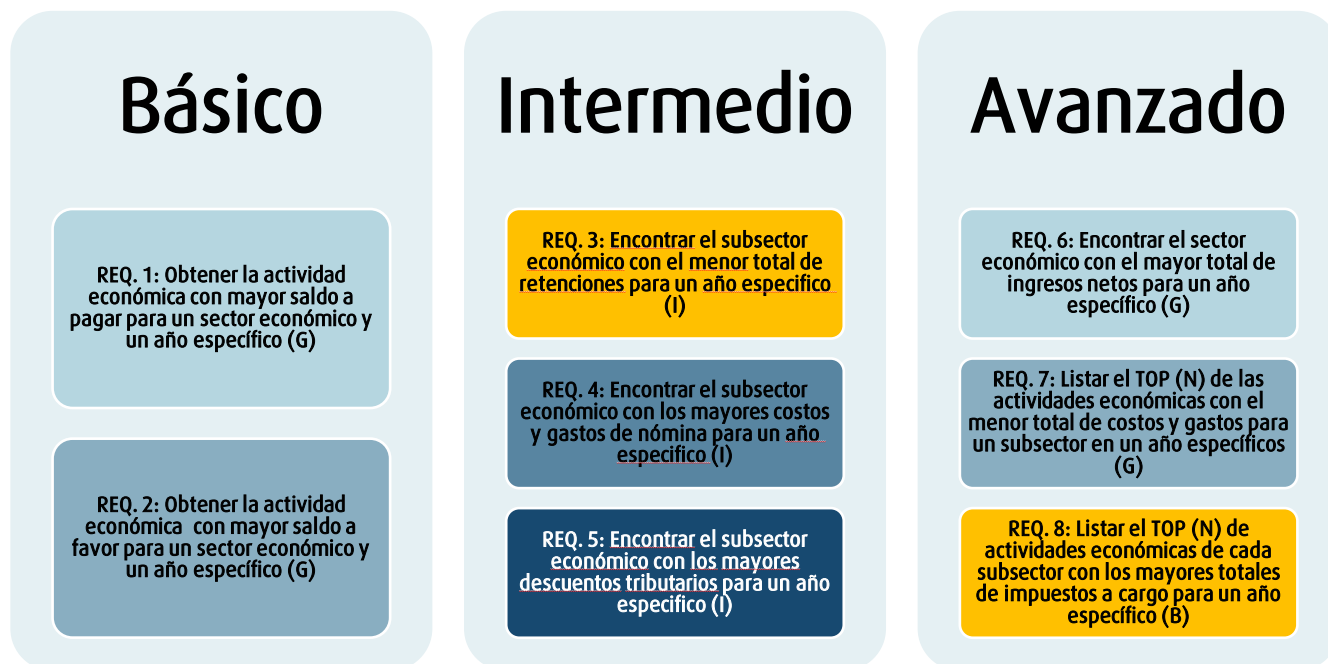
Básico

REQ. 1: Obtener la actividad económica con mayor saldo a pagar para un sector económico y un año específico (G)

REQ. 2: Obtener la actividad económica con mayor saldo a favor para un sector económico y un año específico (G)

Intermedio

REQ. 3: Encontrar el subsector económico con el menor total de retenciones para un año especifico (I)

REQ. 4: Encontrar el subsector económico con los mayores costos y gastos de nómina para un año especifico (I)

REQ. 5: Encontrar el subsector económico con los mayores descuentos tributarios para un año especifico (I)

Avanzado

REQ. 6: Encontrar el sector económico con el mayor total de ingresos netos para un año específico (G)

REQ. 7: Listar el TOP (N) de las actividades económicas con el menor total de costos y gastos para un subsector en un año específicos (G)

REQ. 8: Listar el TOP (N) de actividades económicas de cada subsector con los mayores totales de impuestos a cargo para un año específico (B)